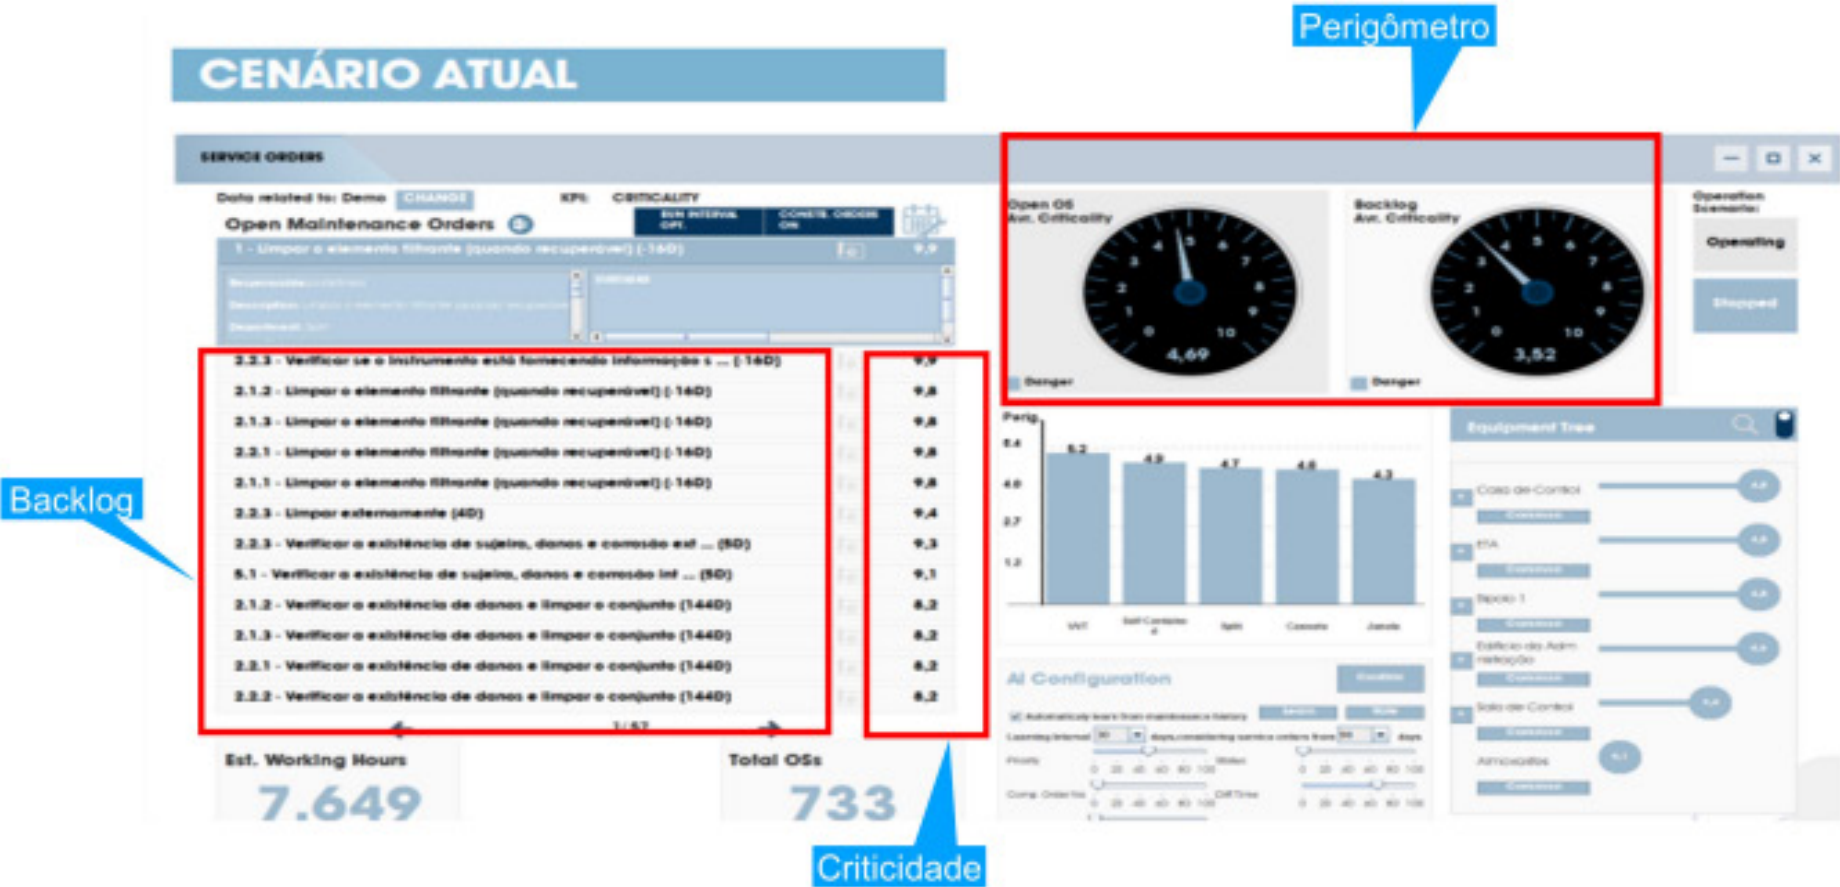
CENÁRIO ATUAL

Perigômetro

SERVICE ORDERS

Data related to: Demo CHANGE KPI: CRITICALITY

Open Maintenance Orders

1 - Limpar o elemento filtrante (quando recuperável) (-16D) 9,9

Open OS Avr. Criticality
4,69
Danger

Backlog Avr. Criticality
3,52
Danger

Operation Scenario:
Operating
Stopped

2.2.3 - Verificar se o instrumento está fornecendo informação s ... (-16D) 9,9
2.1.2 - Limpar o elemento filtrante (quando recuperável) (-16D) 9,8
2.1.3 - Limpar o elemento filtrante (quando recuperável) (-16D) 9,8
2.2.1 - Limpar o elemento filtrante (quando recuperável) (-16D) 9,8
2.1.1 - Limpar o elemento filtrante (quando recuperável) (-16D) 9,8
2.2.3 - Limpar externamente (4D) 9,4
2.2.3 - Verificar a existência de sujeira, danos e corrosão ext ... (5D) 9,3
5.1 - Verificar a existência de sujeira, danos e corrosão int ... (5D) 9,1
2.1.2 - Verificar a existência de danos e limpar o conjunto (144D) 8,2
2.1.3 - Verificar a existência de danos e limpar o conjunto (144D) 8,2
2.2.1 - Verificar a existência de danos e limpar o conjunto (144D) 8,2
2.2.2 - Verificar a existência de danos e limpar o conjunto (144D) 8,2

Backlog

Perig.
5.2 4.9 4.7 4.6 4.3

Equipment Tree
Casa de Controle
ETA
Edifício da Administração
Sala de Controle
Almoxarifado

AI Configuration

Est. Working Hours
7.649

Total OSs
733

Criticidade